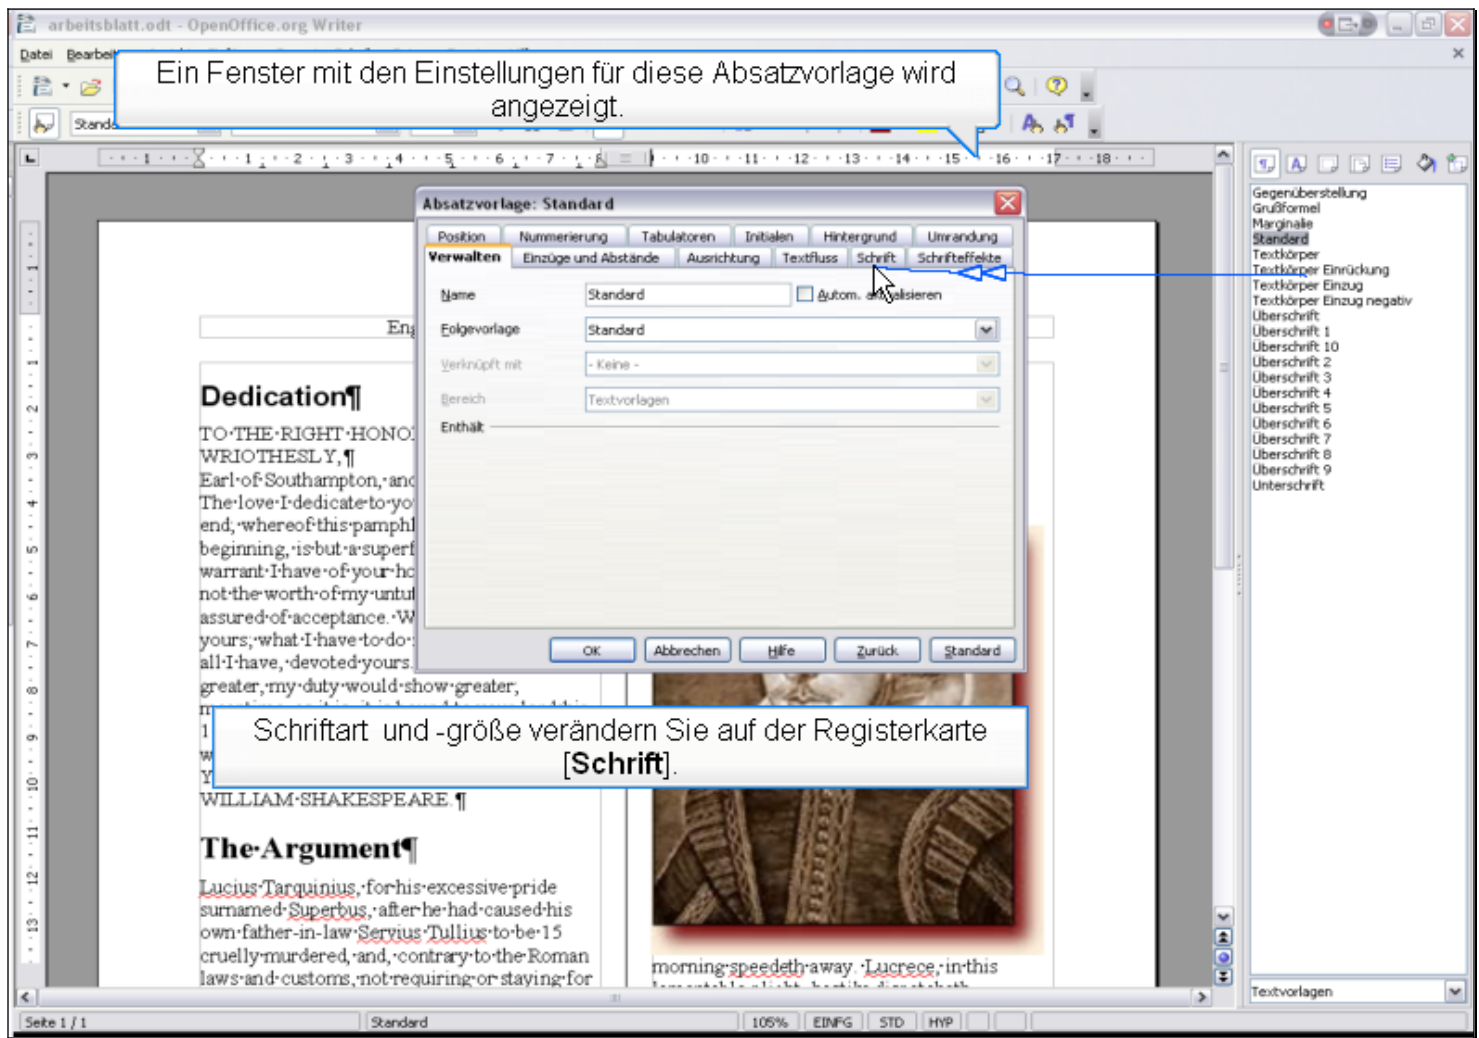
arbeitsblatt.odt - OpenOffice.org Writer

Datei Bearbei

Ein Fenster mit den Einstellungen für diese Absatzvorlage wird angezeigt.

Standa

1 2 3 4 5 6 7 8 10 11 12 13 14 15 16 17 18

Absatzvorlage: Standard

Position | Nummerierung | Tabulatoren | Initialen | Hintergrund | Umrandung
Verwalten | Einzüge und Abstände | Ausrichtung | Textfluss | Schrift | Schrifteffekte

Name Standard Autom. aktualisieren
Folgevorlage Standard
Verknüpft mit - Keine -
Bereich Textvorlagen
Enthält

OK | Abbrechen | Hilfe | Zurück | Standard

Gegenüberstellung
Grußformel
Marginalie
Standard
Textkörper
Textkörper Einrückung
Textkörper Einzug
Textkörper Einzug negativ
Überschrift
Überschrift 1
Überschrift 10
Überschrift 2
Überschrift 3
Überschrift 4
Überschrift 5
Überschrift 6
Überschrift 7
Überschrift 8
Überschrift 9
Unterschrift

Eng

Dedication¶
TO·THE·RIGHT·HONO
WRIOTHESLY,¶
Earl·of·Southampton,·and
The·love·I·dedicate·to·yo
end;·whereof·this·pamphl
beginning,·is·but·a·superf
warrant·I·have·of·your·ho
not·the·worth·of·my·untu
assured·of·acceptance.·W
yours;·what·I·have·to·do·
all·I·have,·devoted·yours.
greater,·my·duty·would·show·greater,

Schriftart und -größe verändern Sie auf der Registerkarte [Schrift].

WILLIAM·SHAKESPEARE.¶

The·Argument¶
Lucius·Tarquinius,·for·his·excessive·pride surnamed·Superbus,·after·he·had·caused·his own·father-in-law·Servius·Tullius·to·be·15 cruelly·murdered,·and,·contrary·to·the·Roman laws·and·customs,·not·requiring·or·staying·for

morning·speedeth·away.·Lucrece,·in·this

Textvorlagen

Seite 1 / 1 | Standard | 105% | EINFG | STD | HYP